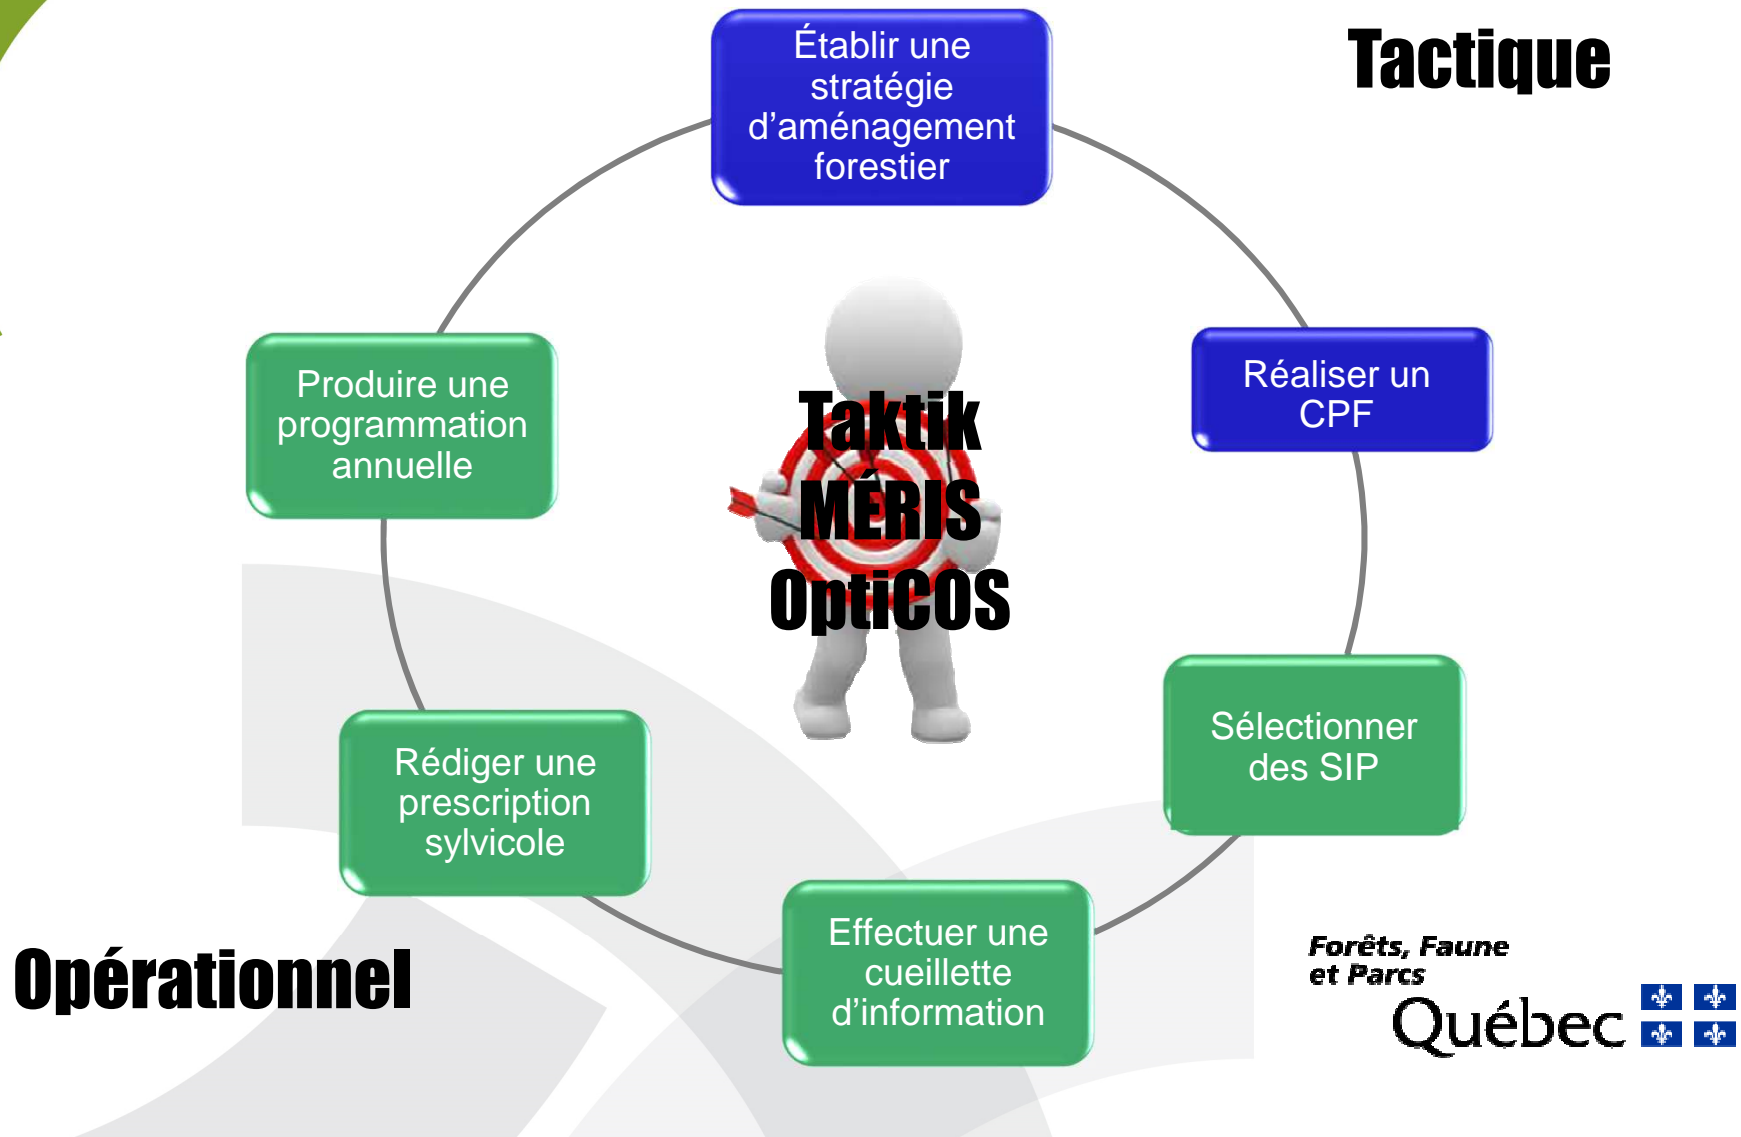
Tactique

Établir une stratégie d'aménagement forestier

Réaliser un CPF

Sélectionner des SIP

Effectuer une cueillette d'information

Rédiger une prescription sylvicole

Produire une programmation annuelle

Taktik
MÉRIS
OptiCOS

Opérationnel

Forêts, Faune et Parcs
Québec